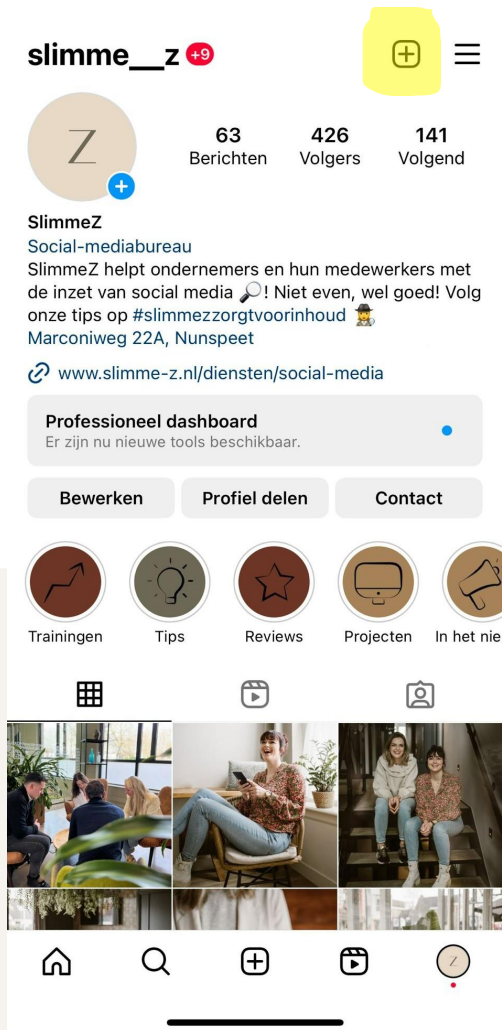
slimme__z +9

Z

63 Berichten
426 Volgers
141 Volgend

SlimmeZ
Social-mediabureau
SlimmeZ helpt ondernemers en hun medewerkers met de inzet van social media 🔎! Niet even, wel goed! Volg onze tips op #slimmezzorgtvoorinhoud 🕵️
Marconiweg 22A, Nunspeet

www.slimme-z.nl/diensten/social-media

Professioneel dashboard
Er zijn nu nieuwe tools beschikbaar.

Bewerken
Profiel delen
Contact

Trainingen
Tips
Reviews
Projecten
In het nie

Z